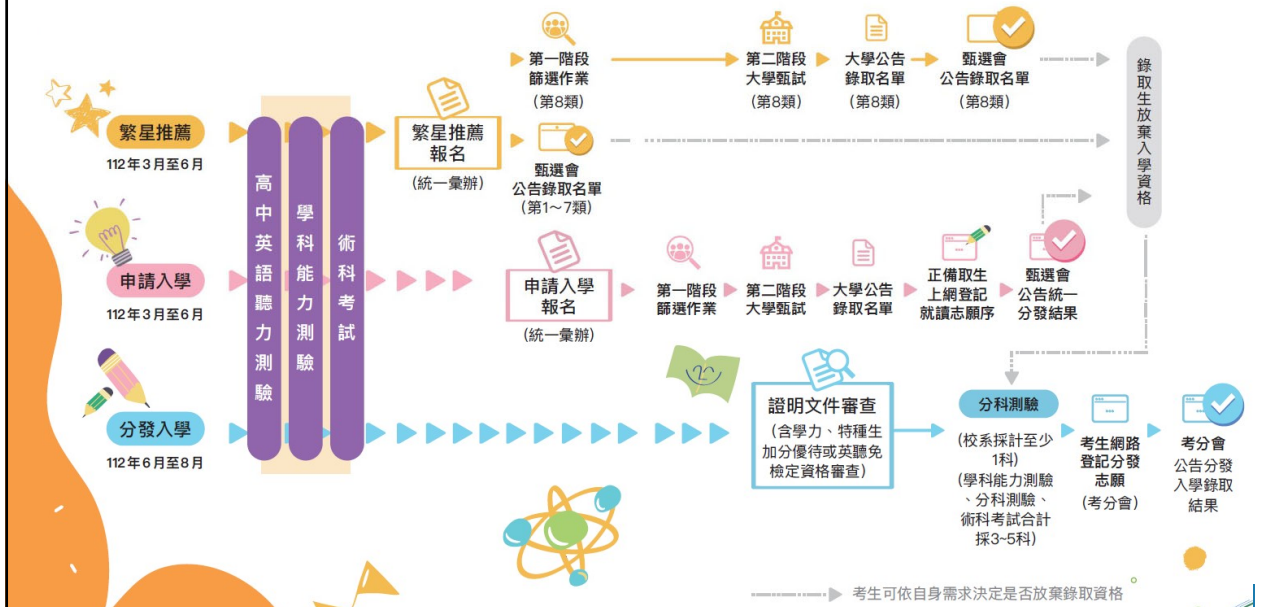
繁星推薦
112年3月至6月

申請入學
112年3月至6月

分發入學
112年6月至8月

高中英語聽力測驗

學科能力測驗

術科考試

繁星推薦報名
(統一彙辦)

第一階段篩選作業
(第8類)

第二階段大學甄試
(第8類)

大學公告錄取名單
(第8類)

甄選會公告錄取名單
(第8類)

甄選會公告錄取名單
(第1~7類)

錄取生放棄入學資格

申請入學報名
(統一彙辦)

第一階段篩選作業

第二階段大學甄試

大學公告錄取名單

正備取生上網登記就讀志願序

甄選會公告統一分發結果

證明文件審查
(含學力、特種生加分優待或英聽免檢定資格審查)

分科測驗
(校系採計至少1科)
(學科能力測驗、分科測驗、術科考試合計採3~5科)

考生網路登記分發志願
(考分會)

考分會
公告分發入學錄取結果

考生可依自身需求決定是否放棄錄取資格